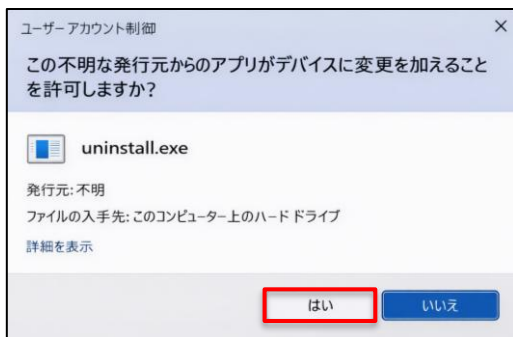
ユーザー アカウント制御

×

この不明な発行元からのアプリがデバイスに変更を加えることを許可しますか?

uninstall.exe

発行元: 不明

ファイルの入手先: このコンピューター上のハード ドライブ

詳細を表示

はい

いいえ